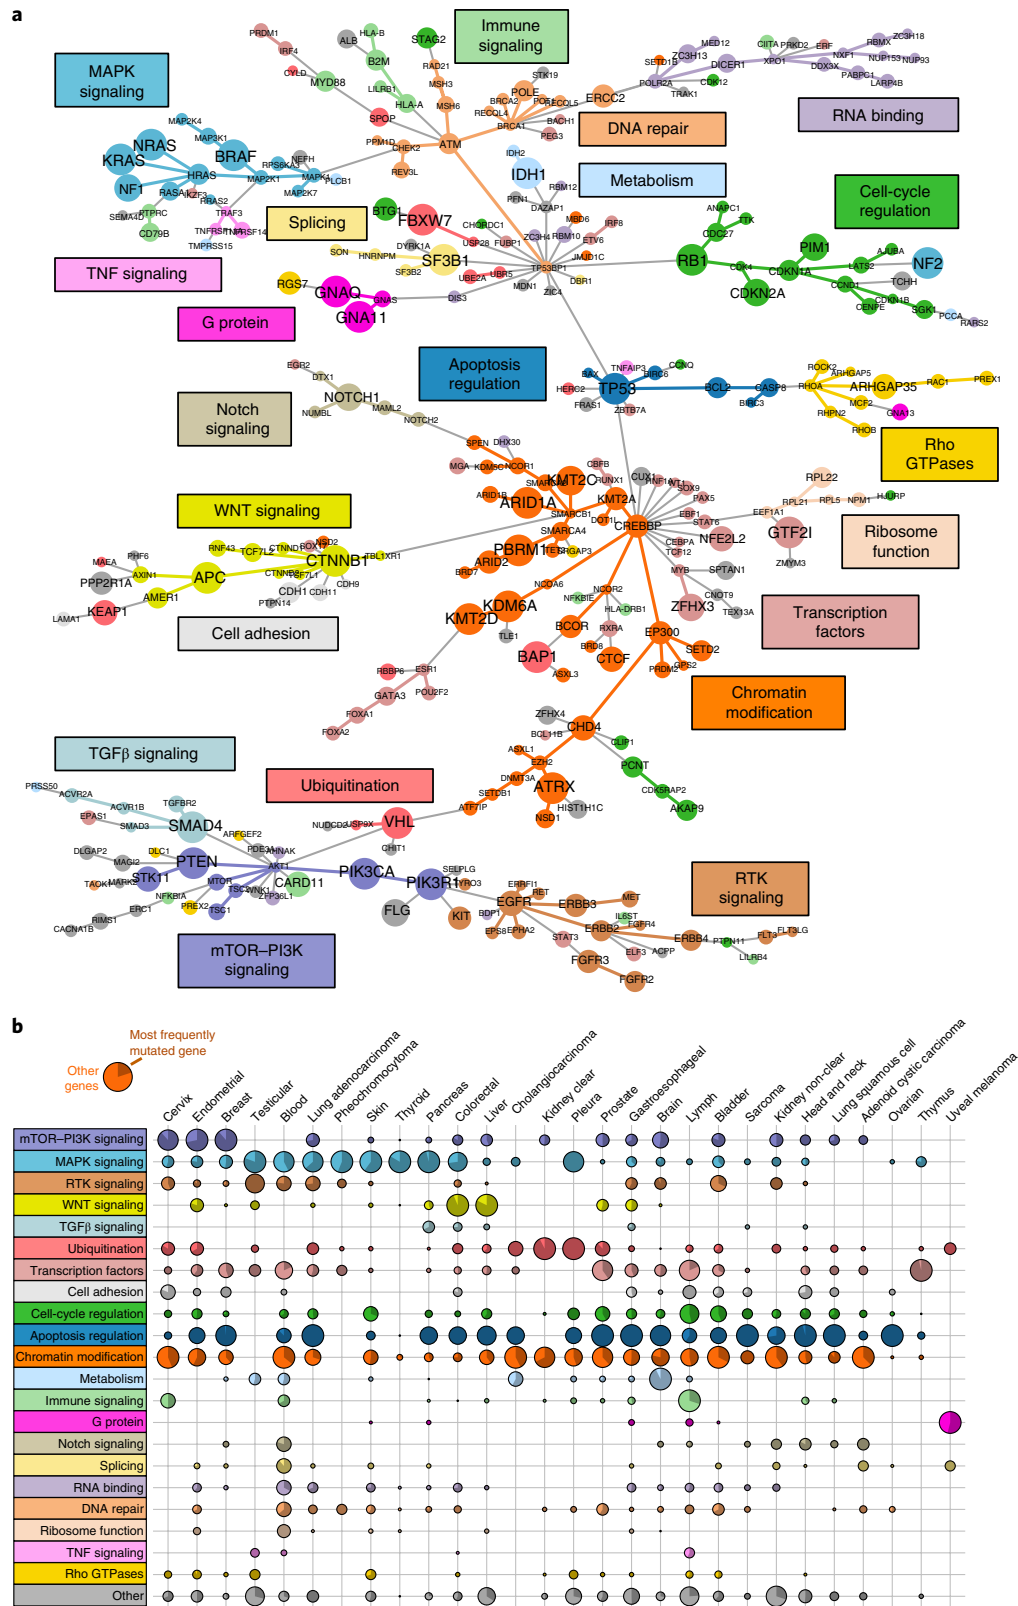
a

MAPK signaling
Immune signaling
DNA repair
RNA binding
Metabolism
Cell-cycle regulation
Splicing
TNF signaling
G protein
Apoptosis regulation
Notch signaling
Rho GTPases
WNT signaling
Ribosome function
Cell adhesion
Transcription factors
Chromatin modification
TGFβ signaling
Ubiquitination
RTK signaling
mTOR–PI3K signaling

PRDM1 IRF4 ALB HLA-B STAG2 B2M RAD21 MSH3 MSH6 CYLD MYD88 LILRB1 HLA-A SPOP ATM POLE BRCA2 POLQ RECQL5 RECQL4 BRCA1 BACH1 PEG3 STK19 ERCC2 MED12 ZC3H13 SETD1B DICER1 CIITA PRKD2 ERF XPO1 NXF1 DDX3X RBMX ZC3H18 NUP153 NUP93 PABPC1 LARP4B POLR2A TRAK1 CDK12 MAP2K4 MAP3K1 NRAS KRAS BRAF HRAS NF1 RASA1 NEFH RPS6KA3 MAP2K1 MAPK1 PLCB1 MAP2K7 KIF23 RRAS2 TRAF3 SEMA4D CTPRC CD79B TNFRSF1 TNFRSF14 TMPRSS15 PPM1D CHEK2 REV3L IDH2 IDH1 RBM12 PFN1 DAZAP1 ETG1 FBXW7 CHORDC1 USP28 FUBP1 ZC3H4 RBM10 ETV6 MBD6 IRF8 JMJD1C DBR1 TP53BP1 SON HNRNPM DYRK1A SF3B1 SF3B2 UBE2A UBR5 MDN1 ZIC4 DIS3 RGS7 GNAQ GNAS GNA11 ANAPC1 TTK CDC27 RB1 CDK4 CDKN1A PIM1 AJUBA LATS2 NF2 CDKN2A CCND1 TCHH CDKN1B CENPF SGK1 PCCA RARS2 EGR2 DTX1 NOTCH1 NUMBL MAML2 NOTCH2 TNFAIP3 CCNQ BAX BIRC6 TP53 HERC2 FRAS1 ZBTB7A BCL2 CASP8 BIRC3 ROCK2 ARHGAP5 RHOA ARHGAP35 RAC1 PREX1 MCF2 RHPN2 GNA13 RHOB SPEN DHX30 MGA KDM5C NCOR1 SMARCA1 KMT2C RUNX1 CBFB CUX1 PHF6 MTTL1 SOX9 ARID1B ARID1A SMARCB1 KMT2A PAX5 EBF1 STAT6 DOT1L CREBBP RPL22 RPL21 RPL5 NPM1 HUWE1 EEF1A1 GTF2I ZMYM3 CEBPA TCF12 NFE2L2 MYB SPTAN1 CNOT9 ZFHX3 TEX13A RNF43 TCF7L2 CTNND1 FOXP1 NSD2 CTNNB1 TBL1XR1 MAEA PHF6 AXIN1 APC CTNNA2 CDH1 CDH9 CDH11 PPP2R1A AMER1 PTPN14 KEAP1 LAMA1 SMARCA4 PBRM1 TET2 BHGAP3 ARID2 BRD7 NCOA6 NCOR2 NFKBIE HLA-DRB1 KDM6A KMT2D TLE1 BCOR RXRA BRD8 EP300 SETD2 BAP1 CTCF PRDM9 GPS2 ASXL3 RBBP6 ESR1 GATA3 POU2F2 FOXA1 FOXA2 ZFHX4 CHD4 BCL11B CLIP1 ASXL1 EZH2 PCNT DNMT3A ATRX SETDB1 HIST1H1C CDK5RAP2 AKAP9 NSD1 PRSS50 ACVR2A ACVR1B TGFBR2 EPAS1 SMAD3 SMAD4 ARFGEF2 VHL NUDCD3 USP9X ATF7IP CHIT1 DLGAP2 MAGI2 DLC1 PTEN PDE3A AHNAK AKT1 TAOK1 MARK2 STK11 MTOR CARD11 PIK3CA PIK3R1 NFKBIA TSC2 WNK1 ZFP36L1 PREX2 TSC1 ERC1 RIMS1 CACNA1B FLG SELPLG TYRO3 ERRFI1 RET EGFR ERBB3 MET KIT BDP1 EPS8 EPHA2 IL6ST ERBB2 FGFR4 STAT3 ELF3 ACVP ERBB4 PTPN11 FLT3 FLT3LG LILRB4 FGFR3 FGFR2

b

Most frequently mutated gene
Other genes

Cervix Endometrial Breast Testicular Blood Lung adenocarcinoma Pheochromocytoma Skin Thyroid Pancreas Colorectal Liver Cholangiocarcinoma Kidney clear Pleura Prostate Gastroesophageal Brain Lymph Bladder Sarcoma Kidney non-clear Head and neck Lung squamous cell Adenoid cystic carcinoma Ovarian Thymus Uveal melanoma

mTOR–PI3K signaling
MAPK signaling
RTK signaling
WNT signaling
TGFβ signaling
Ubiquitination
Transcription factors
Cell adhesion
Cell-cycle regulation
Apoptosis regulation
Chromatin modification
Metabolism
Immune signaling
G protein
Notch signaling
Splicing
RNA binding
DNA repair
Ribosome function
TNF signaling
Rho GTPases
Other